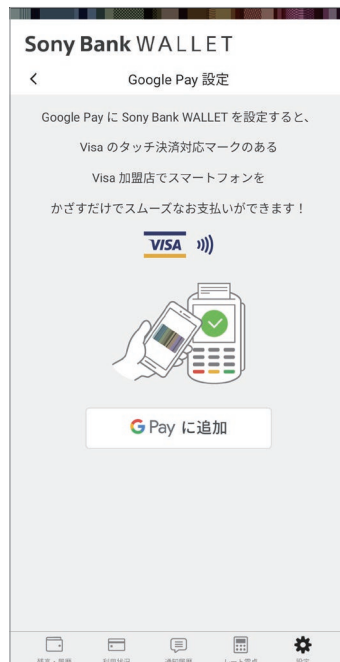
Sony Bank WALLET

<

Google Pay 設定

Google Pay に Sony Bank WALLET を設定すると、Visa のタッチ決済対応マークのある Visa 加盟店でスマートフォンをかざすだけでスムーズなお支払いができます！

VISA

G Pay に追加

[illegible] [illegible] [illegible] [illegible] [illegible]